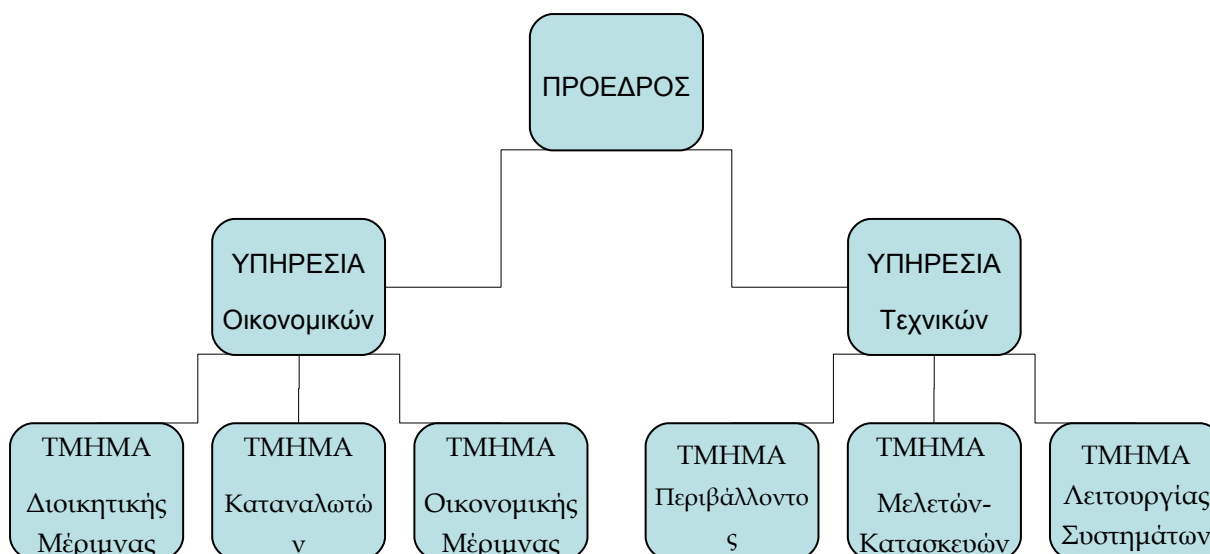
ΠΡΟΕΔΡΟΣ

ΥΠΗΡΕΣΙΑ Οικονομικών

ΥΠΗΡΕΣΙΑ Τεχνικών

ΤΜΗΜΑ Διοικητικής Μέριμνας

ΤΜΗΜΑ Καταναλωτών

ΤΜΗΜΑ Οικονομικής Μέριμνας

ΤΜΗΜΑ Περιβάλλοντος

ΤΜΗΜΑ Μελετών-Κατασκευών

ΤΜΗΜΑ Λειτουργίας Συστημάτων